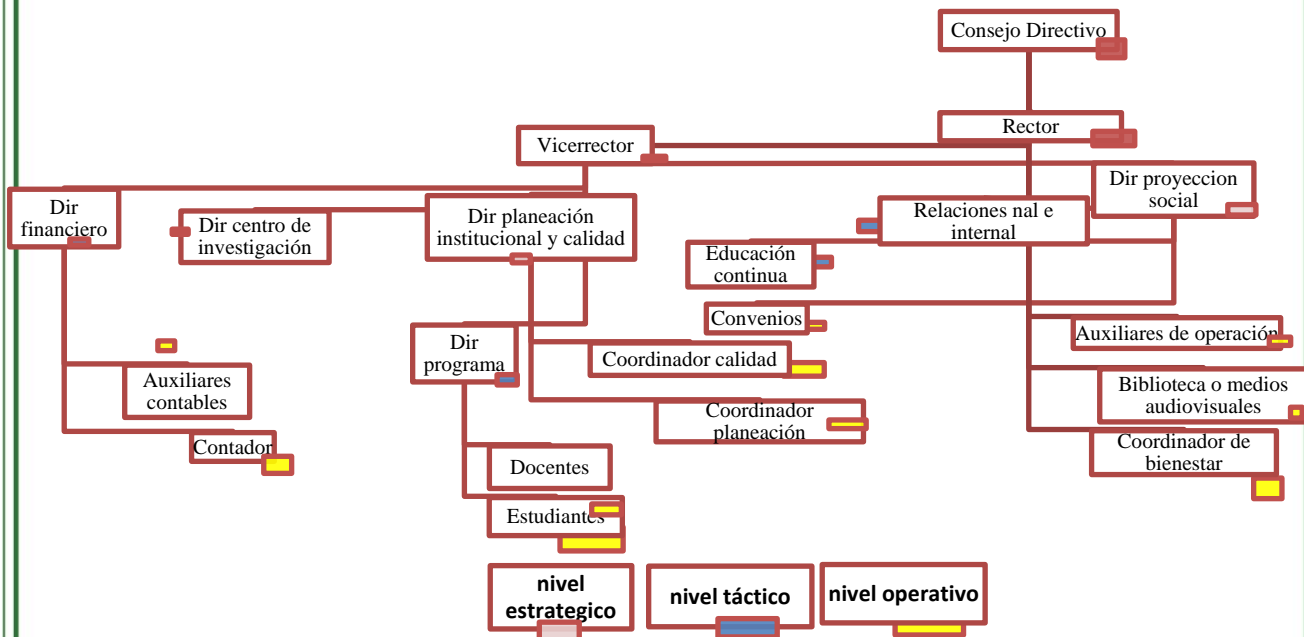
Consejo Directivo

Rector

Vicerrector

Dir financiero

Dir centro de investigación

Dir planeación institucional y calidad

Relaciones nal e internal

Dir proyeccion social

Educación continua

Convenios

Auxiliares de operación

Dir programa

Coordinador calidad

Biblioteca o medios audiovisuales

Auxiliares contables

Coordinador planeación

Coordinador de bienestar

Contador

Docentes

Estudiantes

nivel estrategico

nivel táctico

nivel operativo